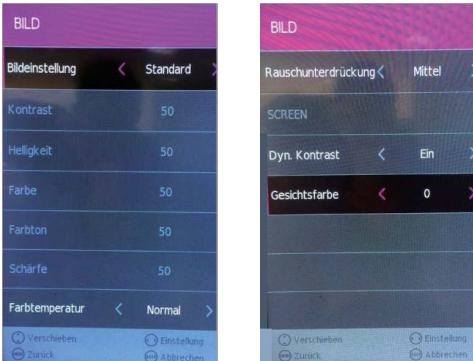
BILD

Bildeinstellung < Standard >

Kontrast 50

Helligkeit 50

Farbe 50

Farbton 50

Schärfe 50

Farbtemperatur < Normal >

Verschieben Einstellung
Zurück Abbrechen

BILD

Rauschunterdrückung < Mittel >

SCREEN

Dyn. Kontrast < Ein >

Gesichtsfarbe < 0 >

Verschieben Einstellung
Zurück Abbrechen